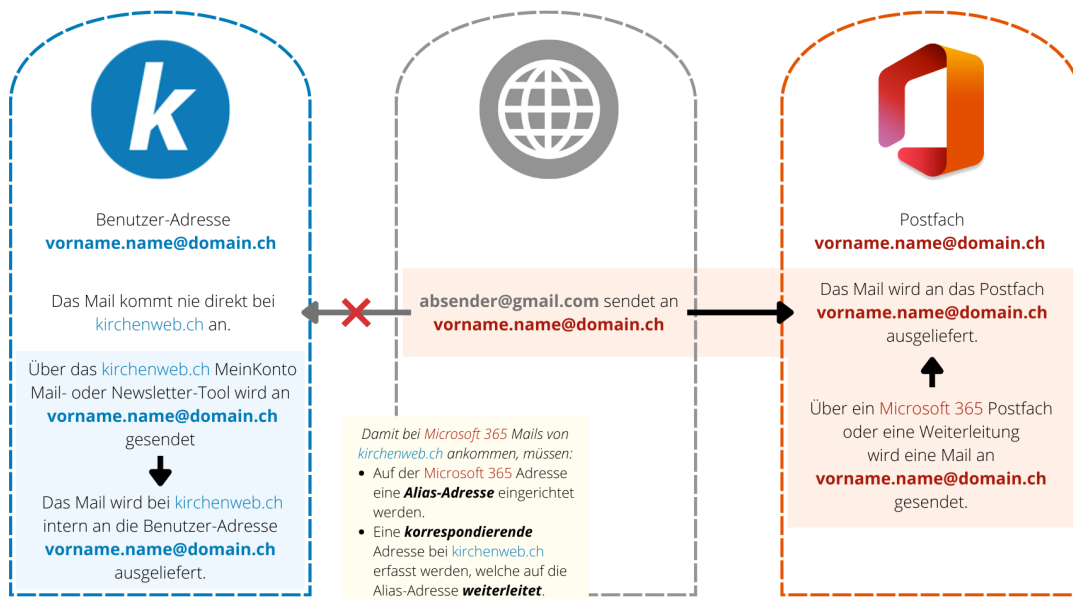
k

Benutzer-Adresse
**vorname.name@domain.ch**

Das Mail kommt nie direkt bei kirchenweb.ch an.

Über das kirchenweb.ch MeinKonto Mail- oder Newsletter-Tool wird an **vorname.name@domain.ch** gesendet

Das Mail wird bei kirchenweb.ch intern an die Benutzer-Adresse **vorname.name@domain.ch** ausgeliefert.

**absender@gmail.com** sendet an **vorname.name@domain.ch**

*Damit bei Microsoft 365 Mails von kirchenweb.ch ankommen, müssen:*
- Auf der Microsoft 365 Adresse eine ***Alias-Adresse*** eingerichtet werden.
- Eine ***korrespondierende*** Adresse bei kirchenweb.ch erfasst werden, welche auf die Alias-Adresse ***weiterleitet***.

Postfach
**vorname.name@domain.ch**

Das Mail wird an das Postfach **vorname.name@domain.ch** ausgeliefert.

Über ein Microsoft 365 Postfach oder eine Weiterleitung wird eine Mail an **vorname.name@domain.ch** gesendet.